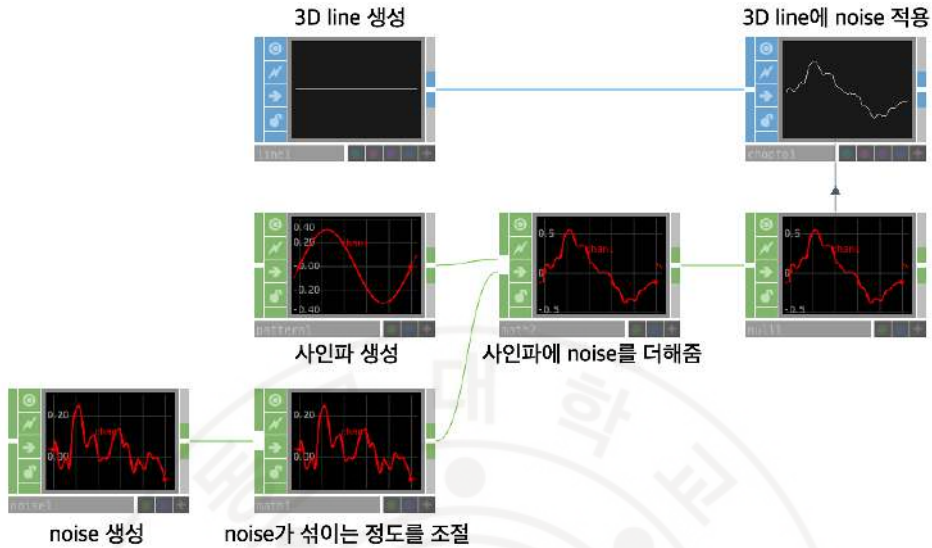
3D line 생성

3D line에 noise 적용

line1

chopto1

0.40
0.20
0.00
-0.20
-0.40
chan1

pattern1

0.5
chan1
0
-0.5

math2

0.5
chan1
-0.5

null1

사인파 생성

사인파에 noise를 더해줌

0.20
0.00
chan1

noise1

0.20
0.00
chan1

math1

noise 생성

noise가 섞이는 정도를 조절